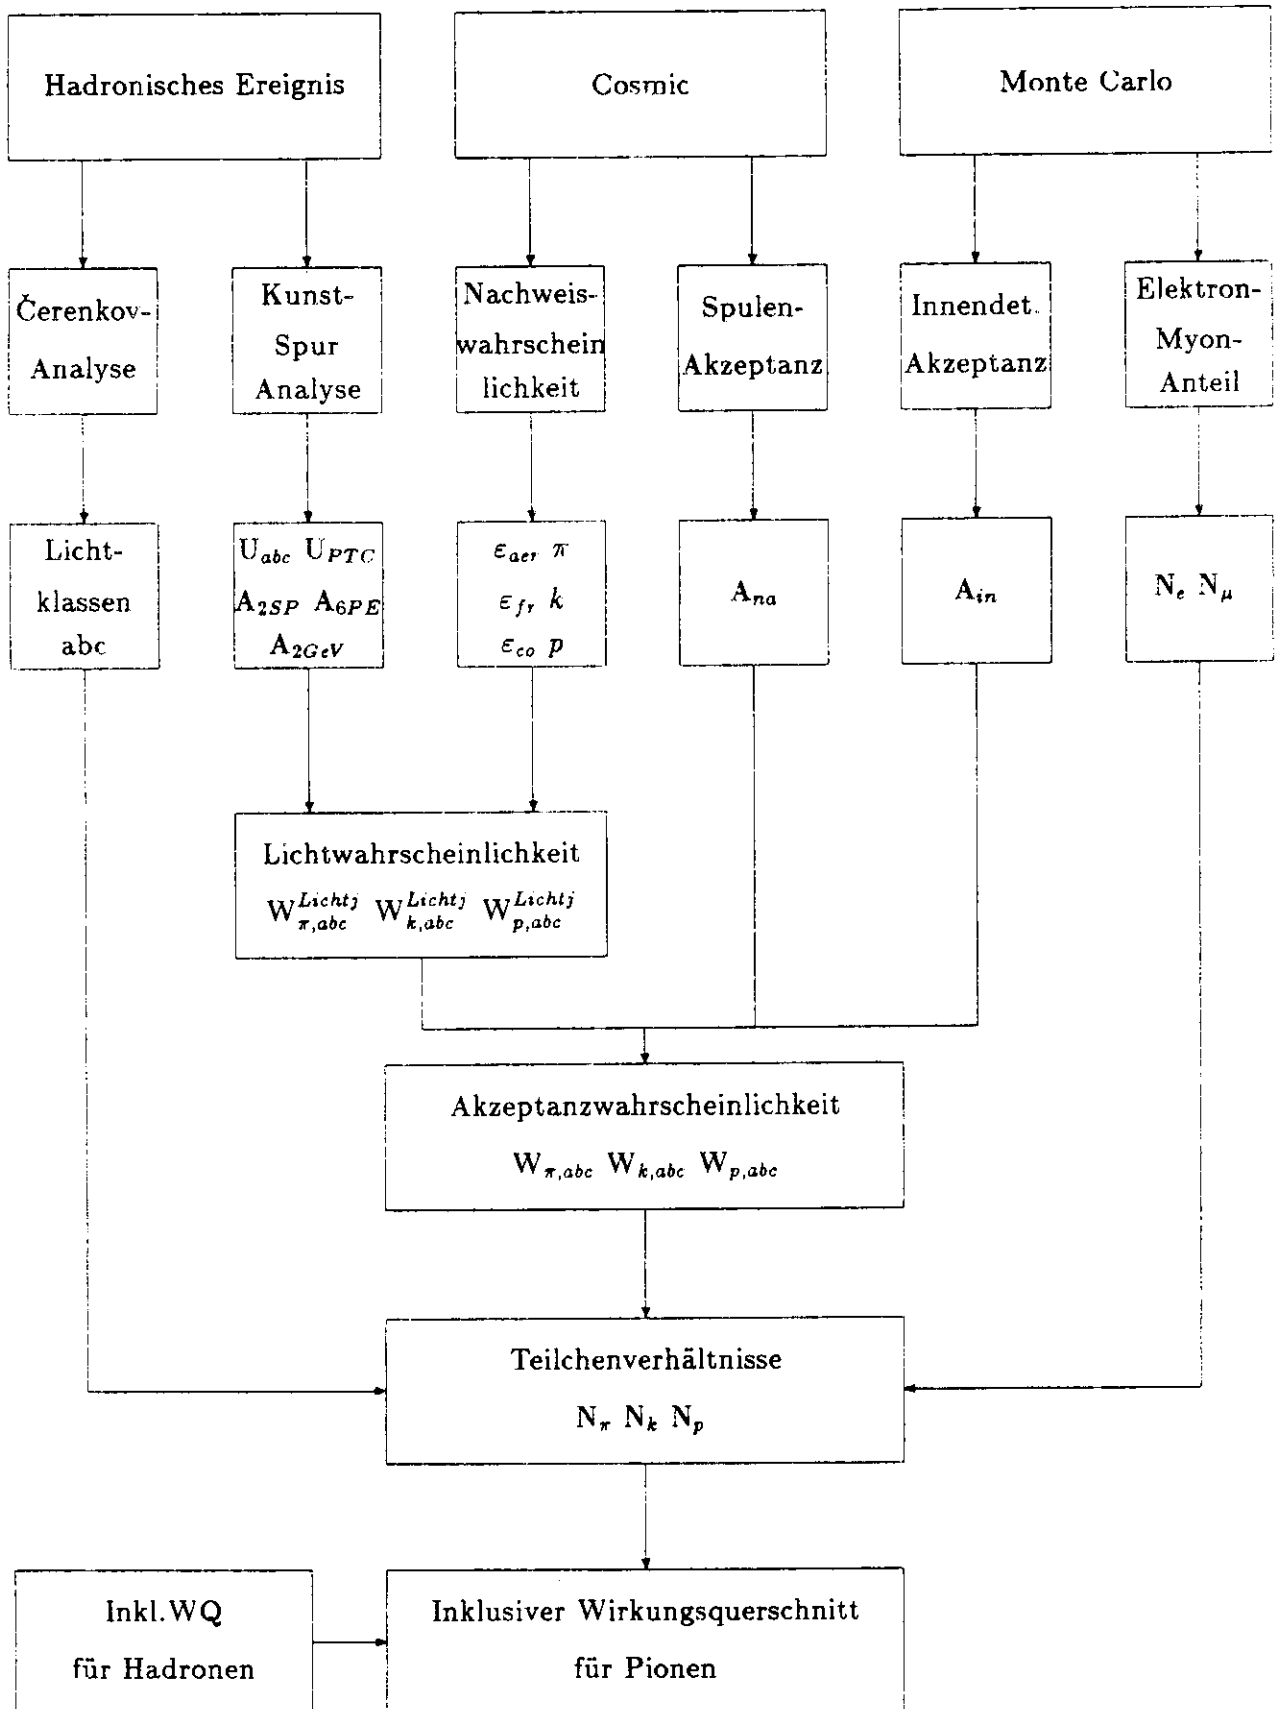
Hadronisches Ereignis

Cosmic

Monte Carlo

Čerenkov-Analyse

Kunst-Spur Analyse

Nachweiswahrscheinlichkeit

Spulen-Akzeptanz

Innendet. Akzeptanz

Elektron-Myon-Anteil

Licht-klassen abc

$U_{abc}$ $U_{PTC}$ $A_{2SP}$ $A_{6PE}$ $A_{2GeV}$

$\varepsilon_{aer}$ $\pi$ $\varepsilon_{fr}$ $k$ $\varepsilon_{co}$ $p$

$A_{na}$

$A_{in}$

$N_e$ $N_\mu$

Lichtwahrscheinlichkeit

$W^{Lichtj}_{\pi,abc}$ $W^{Lichtj}_{k,abc}$ $W^{Lichtj}_{p,abc}$

Akzeptanzwahrscheinlichkeit

$W_{\pi,abc}$ $W_{k,abc}$ $W_{p,abc}$

Teilchenverhältnisse

$N_\pi$ $N_k$ $N_p$

Inkl.WQ für Hadronen

Inklusiver Wirkungsquerschnitt für Pionen